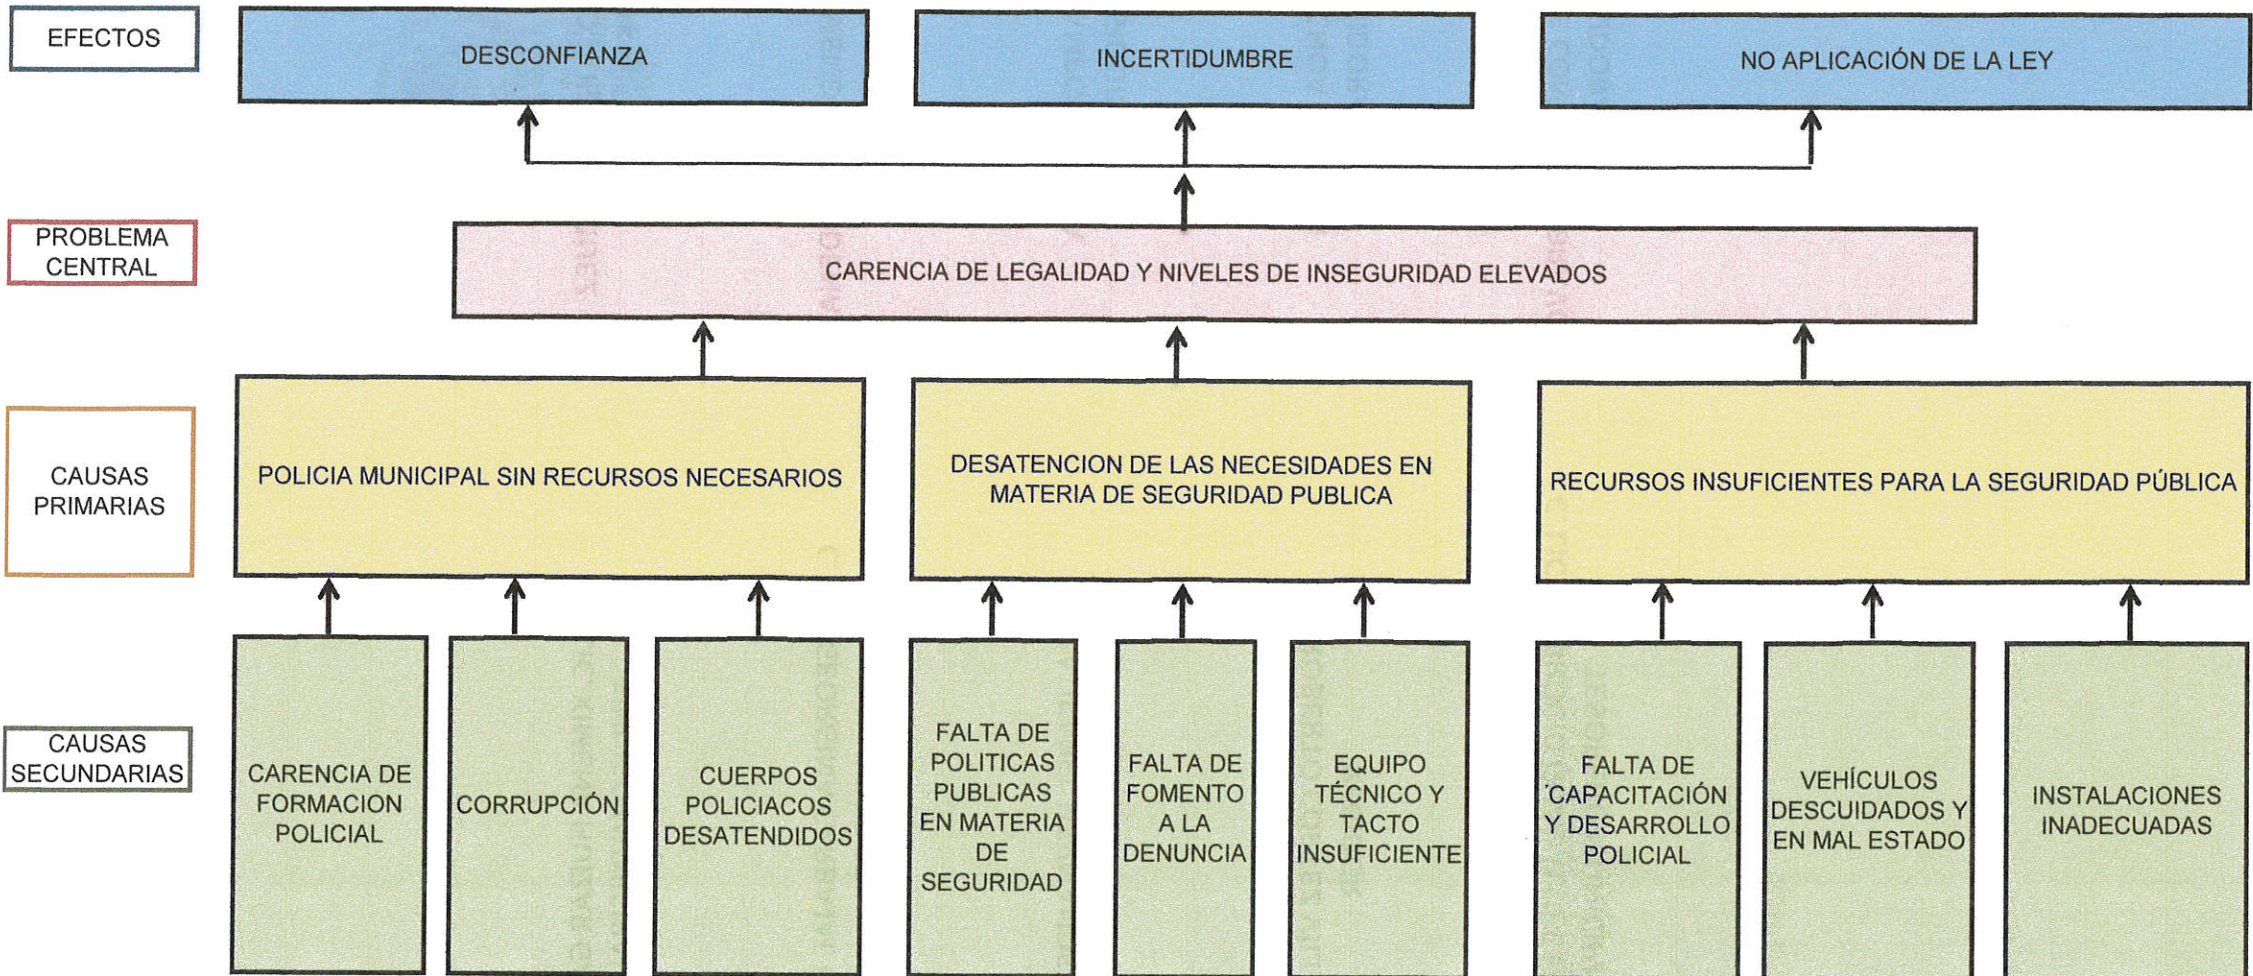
EFECTOS

DESCONFIANZA

INCERTIDUMBRE

NO APLICACIÓN DE LA LEY

PROBLEMA CENTRAL

CARENCIA DE LEGALIDAD Y NIVELES DE INSEGURIDAD ELEVADOS

CAUSAS PRIMARIAS

POLICIA MUNICIPAL SIN RECURSOS NECESARIOS

DESATENCION DE LAS NECESIDADES EN MATERIA DE SEGURIDAD PUBLICA

RECURSOS INSUFICIENTES PARA LA SEGURIDAD PÚBLICA

CAUSAS SECUNDARIAS

CARENCIA DE FORMACION POLICIAL

CORRUPCIÓN

CUERPOS POLICIACOS DESATENDIDOS

FALTA DE POLITICAS PUBLICAS EN MATERIA DE SEGURIDAD

FALTA DE FOMENTO A LA DENUNCIA

EQUIPO TÉCNICO Y TACTO INSUFICIENTE

FALTA DE CAPACITACIÓN Y DESARROLLO POLICIAL

VEHÍCULOS DESCUIDADOS Y EN MAL ESTADO

INSTALACIONES INADECUADAS